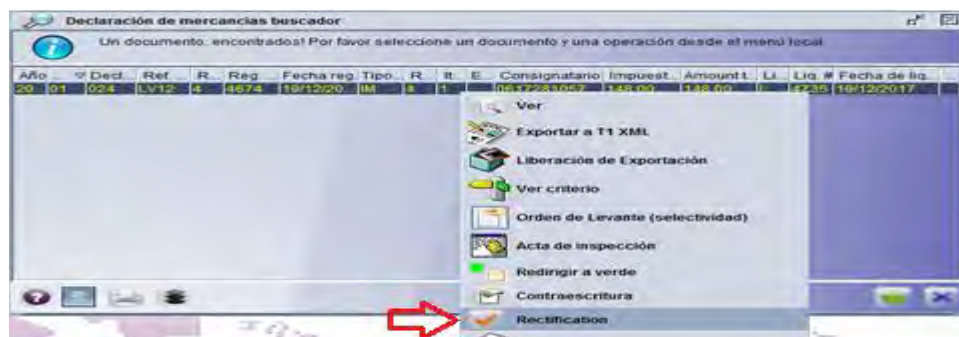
Declaración de mercancias buscador

Un documento: encontrados! Por favor seleccione un documento y una operación desde el menú local

| Año ... | ▽ Ded... | Ref. ... | R... | Reg. ... | Fecha reg. | Tipo... | R... | It... | E... | Consignatario | Impuest... | Amount t... | Li... | Liq. # | Fecha de liq... |
|---|---|---|---|---|---|---|---|---|---|---|---|---|---|---|---|
| 20 | 01 | 024 | LV12 | 4 | 4674 | 19/12/20... | IM | 4 | 1 | | 0617281057 | 148.00 | 148.00 | | 4735 | 19/12/2017 |

Ver
Exportar a T1 XML
Liberación de Exportación
Ver criterio
Orden de Levante (selectividad)
Acta de inspección
Redirigir a verde
Contraescritura
Rectification